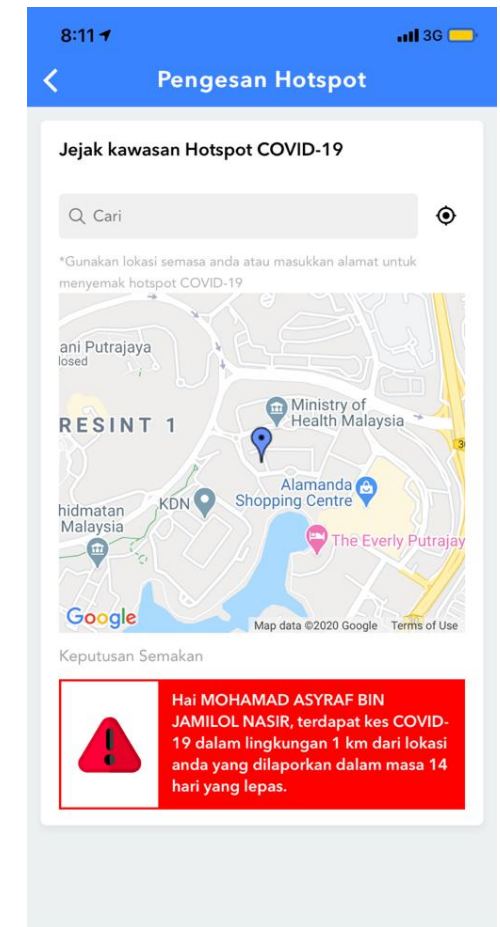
8:11

3G

Pengesan Hotspot

Jejak kawasan Hotspot COVID-19

Cari

*Gunakan lokasi semasa anda atau masukkan alamat untuk menyemak hotspot COVID-19

ani Putrajaya
losed

RESINT 1

Ministry of Health Malaysia

Alamanda Shopping Centre

KDN

hidmatan Malaysia

The Everly Putrajay

30

Google

Map data ©2020 Google Terms of Use

Keputusan Semakan

Hai MOHAMAD ASYRAF BIN JAMILOL NASIR, terdapat kes COVID-19 dalam lingkungan 1 km dari lokasi anda yang dilaporkan dalam masa 14 hari yang lepas.